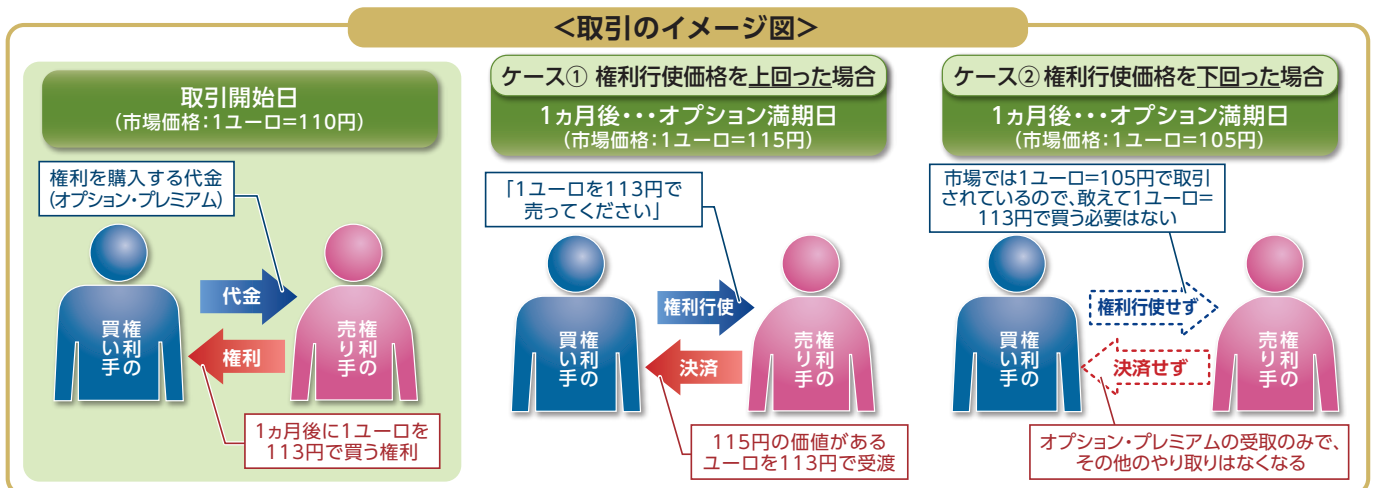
<取引のイメージ図>

取引開始日
(市場価格:1ユーロ=110円)

権利を購入する代金
(オプション・プレミアム)

代金

権利

買い手
権利の

売り手
権利の

1ヵ月後に1ユーロを113円で買う権利

ケース① 権利行使価格を上回った場合

1ヵ月後・・・オプション満期日
(市場価格:1ユーロ=115円)

「1ユーロを113円で売ってください」

権利行使

決済

買い手
権利の

売り手
権利の

115円の価値があるユーロを113円で受渡

ケース② 権利行使価格を下回った場合

1ヵ月後・・・オプション満期日
(市場価格:1ユーロ=105円)

市場では1ユーロ=105円で取引されているので、敢えて1ユーロ=113円で買う必要はない

権利行使せず

決済せず

買い手
権利の

売り手
権利の

オプション・プレミアムの受取のみで、その他のやり取りはなくなる